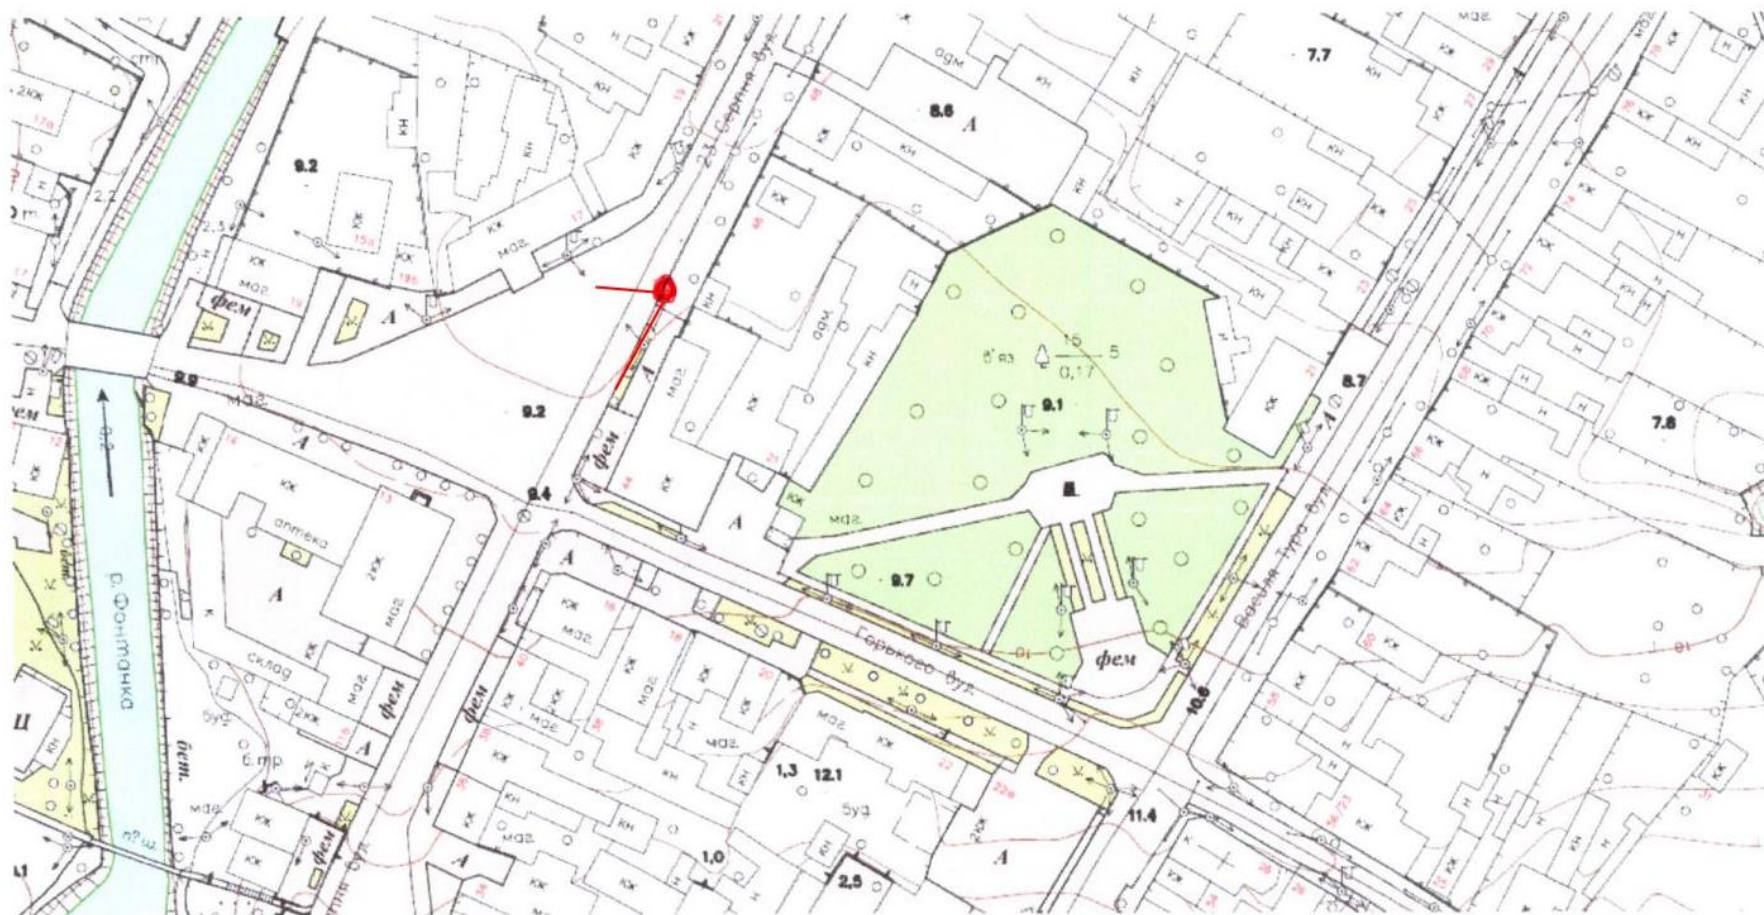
23 Серпня вул.
маг.
7.7
адм
8.6
А
кн
9.2
кж
кн
2кж
17а
маг.
фем
А
9.9
маг.
9.2
А
фем
А
маг.
адм
кн
15
в'яз
5
0,17
9.1
8.7
7.8
9.4
А
кж
аптека
А
2кж
маг.
9.7
маг.
фем
Васыля Тура вул.
10.6
р. Фонтанка
склад
маг.
Горького вул.
фем
бет.
буд.
2кж
фем
А
бет.
б.тр
маг.
кж
маг.
маг.
маг.
1,3
12.1
буд.
11.4
маг.
кн
1,0
2,5
А
фем
Ц
кн